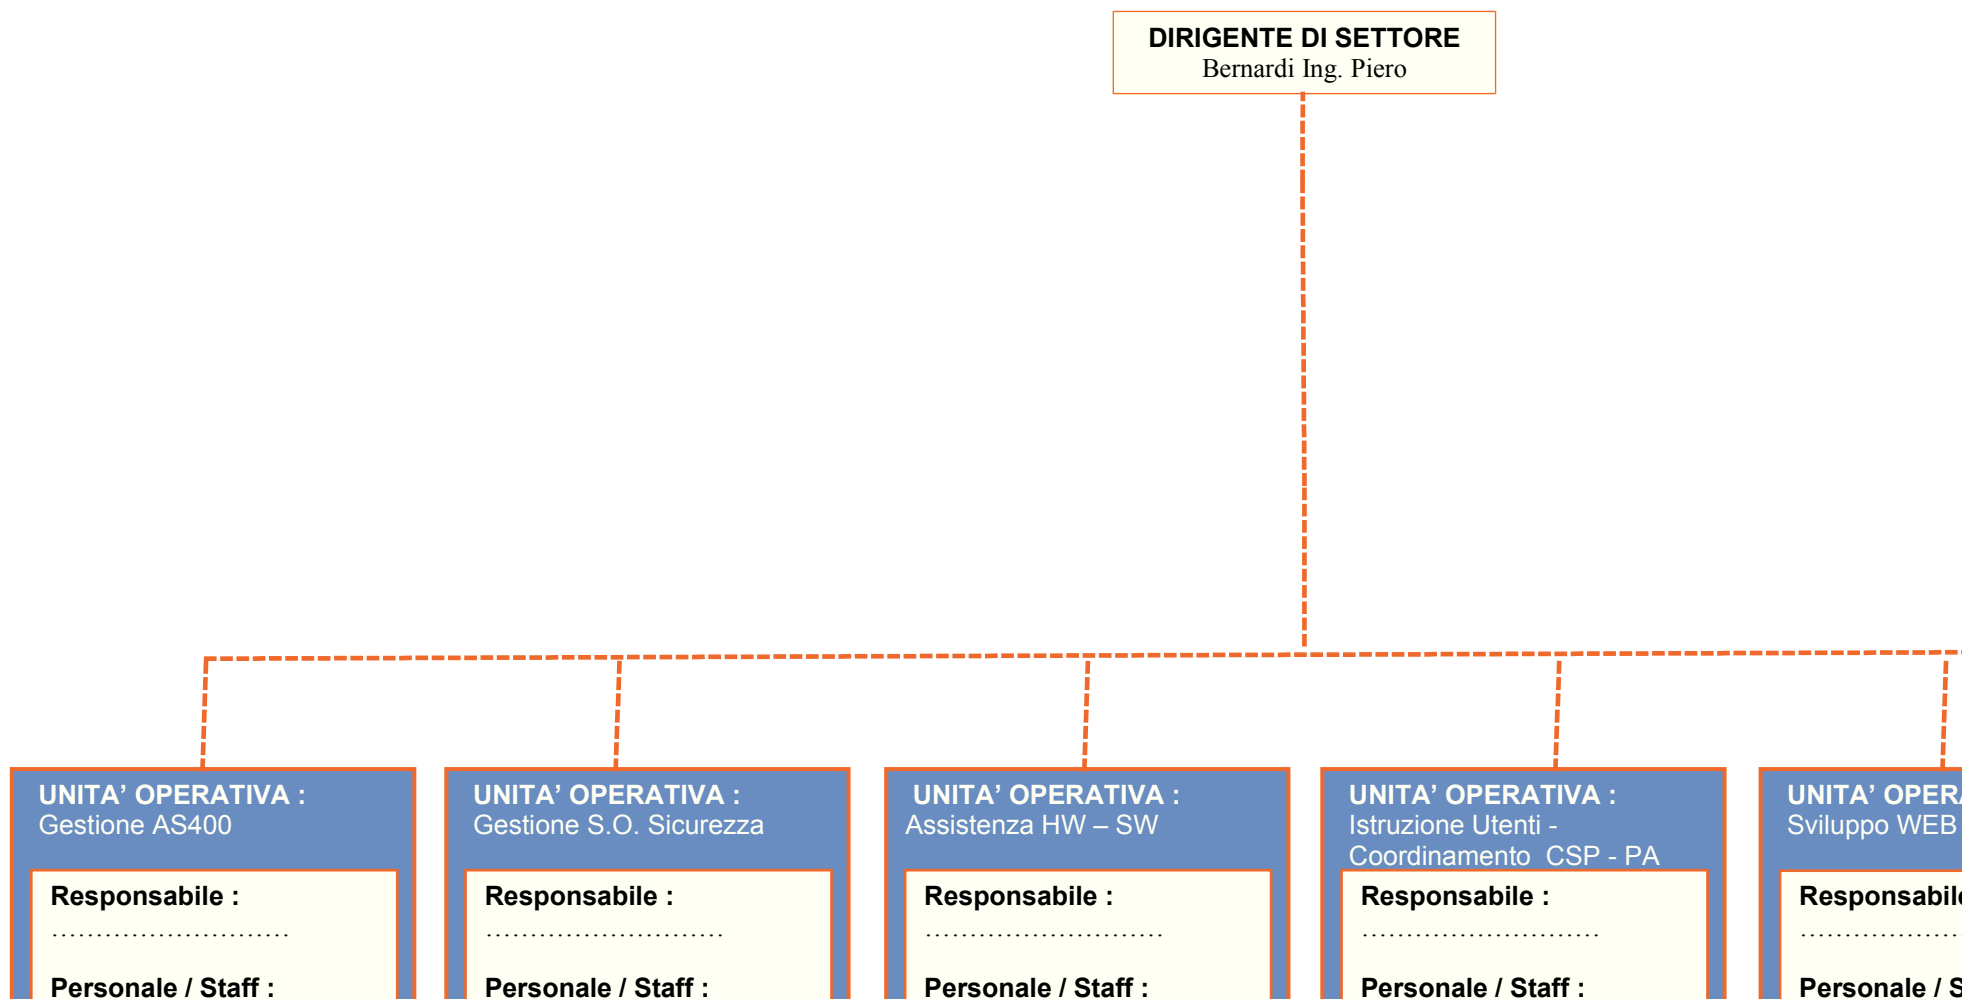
DIRIGENTE DI SETTORE
Bernardi Ing. Piero

UNITA' OPERATIVA :
Gestione AS400

Responsabile :
…………………………

Personale / Staff :

UNITA' OPERATIVA :
Gestione S.O. Sicurezza

Responsabile :
…………………………

Personale / Staff :

UNITA' OPERATIVA :
Assistenza HW – SW

Responsabile :
…………………………

Personale / Staff :

UNITA' OPERATIVA :
Istruzione Utenti - Coordinamento CSP - PA

Responsabile :
…………………………

Personale / Staff :

UNITA' OPER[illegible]
Sviluppo WEB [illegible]

Responsabil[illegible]
………………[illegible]

Personale / S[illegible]